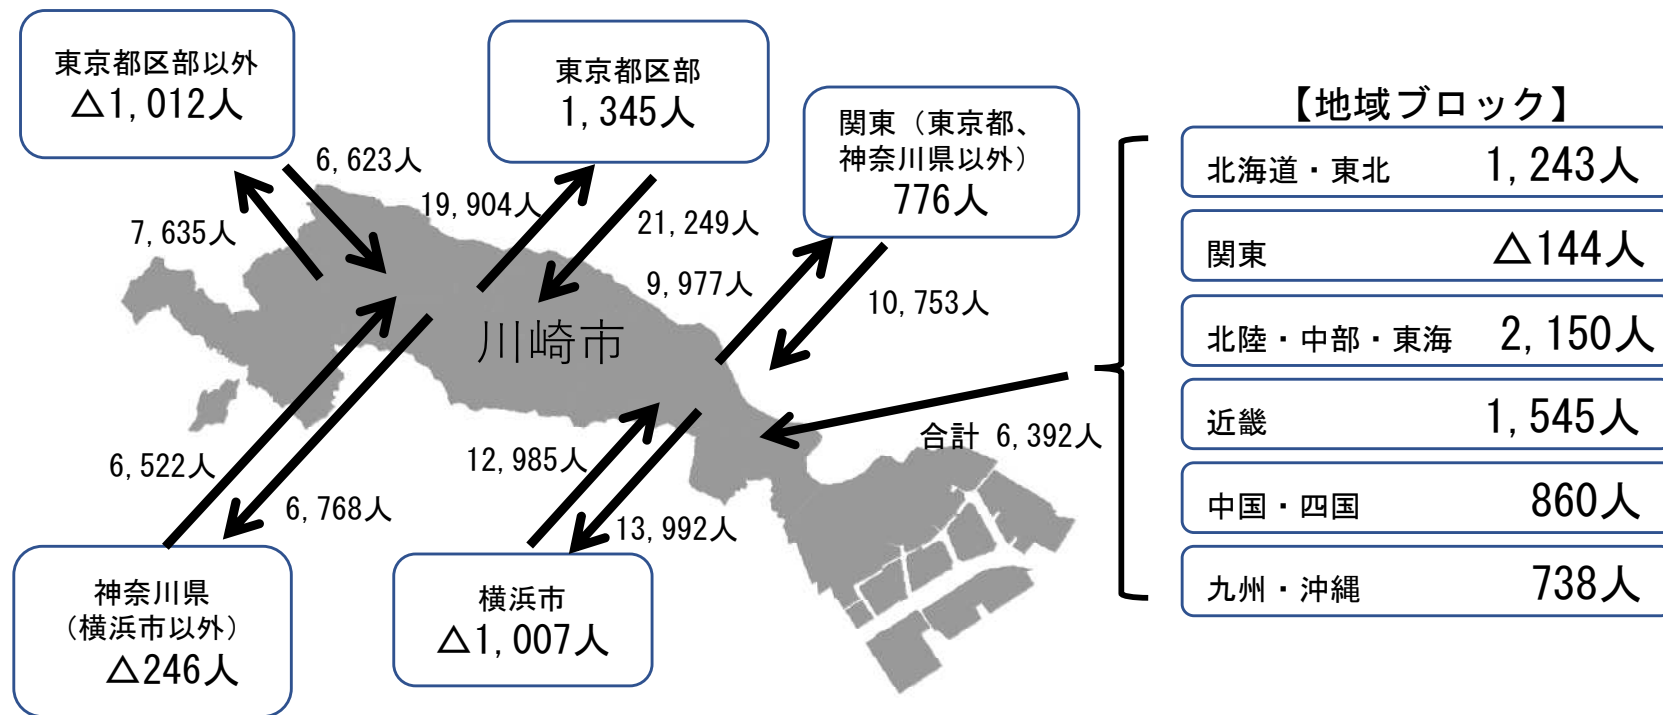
東京都区部以外
△1,012人

東京都区部
1,345人

関東（東京都、神奈川県以外）
776人

【地域ブロック】

| | |
|---|---|
| 北海道・東北 | 1,243人 |
| 関東 | △144人 |
| 北陸・中部・東海 | 2,150人 |
| 近畿 | 1,545人 |
| 中国・四国 | 860人 |
| 九州・沖縄 | 738人 |

6,623人
7,635人
19,904人
21,249人
9,977人
10,753人

川崎市

合計 6,392人

6,522人
6,768人
12,985人
13,992人

神奈川県
（横浜市以外）
△246人

横浜市
△1,007人